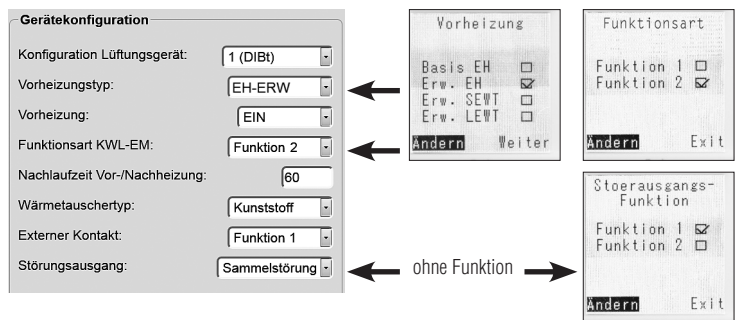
Gerätekonfiguration

Konfiguration Lüftungsgerät: 1 (DIBt)
Vorheizungstyp: EH-ERW
Vorheizung: EIN
Funktionsart KWL-EM: Funktion 2
Nachlaufzeit Vor-/Nachheizung: 60
Wärmetauschertyp: Kunststoff
Externer Kontakt: Funktion 1
Störungsausgang: Sammelstörung

Vorheizung

Basis EH ☐
Erw. EH ☑
Erw. SEWT ☐
Erw. LEWT ☐

Ändern Weiter

Funktionsart

Funktion 1 ☐
Funktion 2 ☑

Ändern Exit

ohne Funktion

Stoerausgangs-Funktion

Funktion 1 ☑
Funktion 2 ☐

Ändern Exit